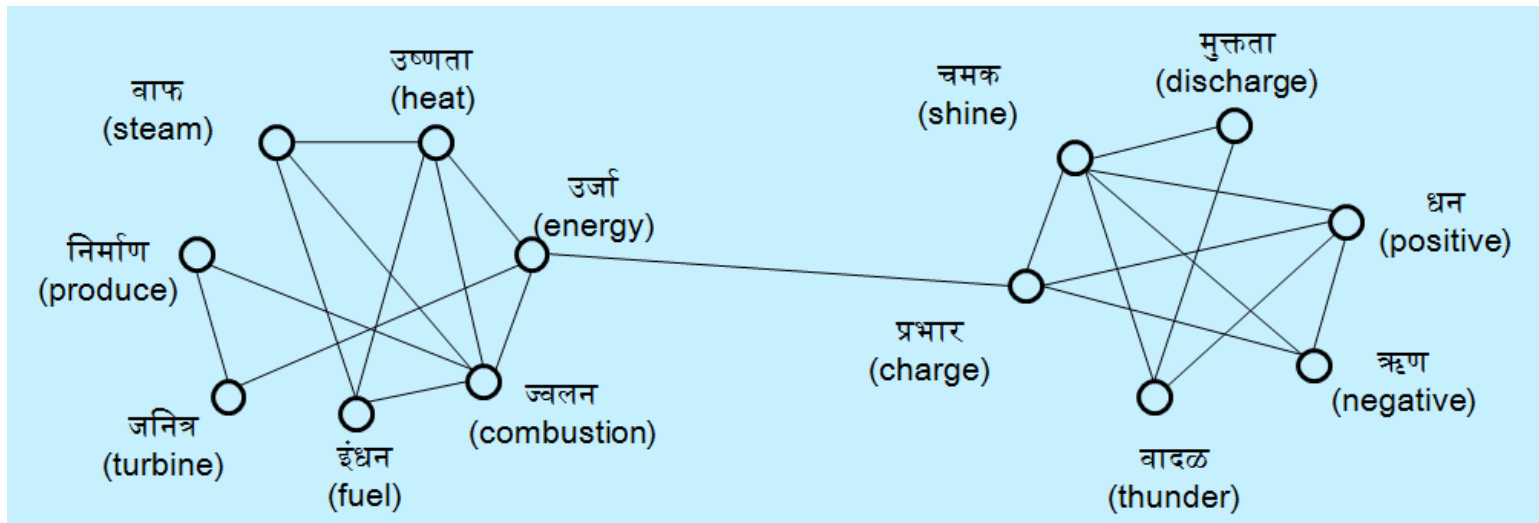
वाफ
(steam)

उष्णता
(heat)

उर्जा
(energy)

निर्माण
(produce)

जनित्र
(turbine)

इंधन
(fuel)

ज्वलन
(combustion)

चमक
(shine)

मुक्तता
(discharge)

धन
(positive)

प्रभार
(charge)

ऋण
(negative)

वादळ
(thunder)